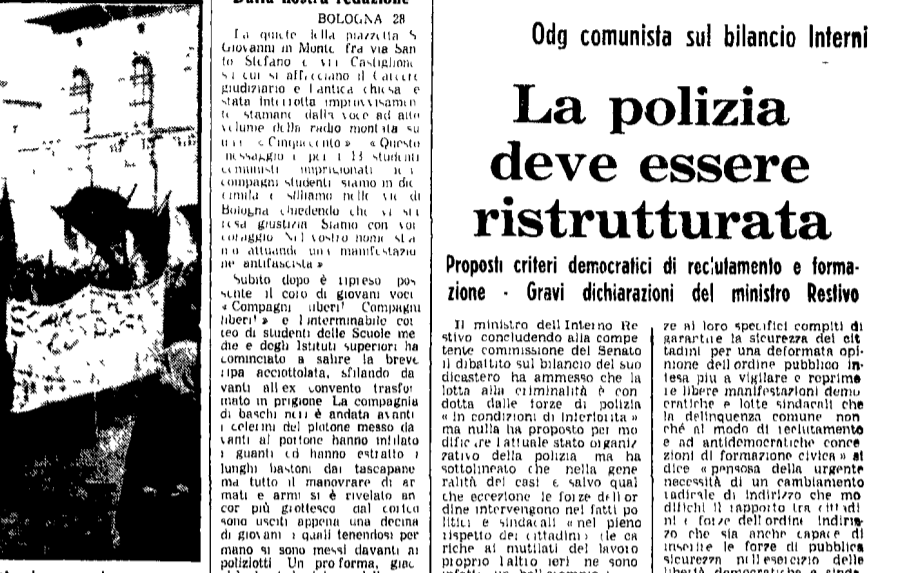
Dalla nostra redazione

BOLOGNA 28

La quiete della piazzetta S Giovanni in Monte fra via Santo Stefano e via Castiglione su cui si affacciano il Carcere giudiziario e l'antica chiesa è stata interrotta improvvisamente stamane dalla voce ad alto volume della radio montata su una «Cinquecento». «Questo messaggio è per i 13 studenti comunisti imprigionati noi compagni studenti siamo in dieci mila e sfiliamo nelle vie di Bologna chiedendo che vi sia resa giustizia. Siamo con voi coraggio. Nel vostro nome sta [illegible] attuando una manifestazione antifascista»

Subito dopo è ripreso possente il coro di giovani voci «Compagni liberi! Compagni liberi!» e l'interminabile corteo di studenti delle Scuole medie e degli Istituti superiori ha cominciato a salire la breve ripa acciottolata, sfilando davanti all'ex convento trasformato in prigione. La compagnia di baschi neri è andata avanti i celerini del plotone messo davanti al portone hanno infilato i guanti ed hanno estratto i lunghi bastoni dai tascapane ma tutto il manovrare di armati e armi si è rivelato ancor più grottesco dal corteo sono usciti appena una decina di giovani i quali tenendosi per mano si sono messi davanti ai poliziotti. Un pro forma, giac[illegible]

Odg comunista sul bilancio Interni

La polizia deve essere ristrutturata

Proposti criteri democratici di reclutamento e formazione - Gravi dichiarazioni del ministro Restivo

Il ministro dell'Interno Restivo concludendo alla competente commissione del Senato il dibattito sul bilancio del suo dicastero ha ammesso che la lotta alla criminalità è condotta dalle forze di polizia «in condizioni di inferiorità» ma nulla ha proposto per modificare l'attuale stato organizzativo della polizia ma ha sottolineato che nella generalità dei casi e salvo qualche eccezione le forze dell'ordine intervengono nei fatti politici e sindacali «nel pieno rispetto dei cittadini» (le cariche ai mutilati del lavoro proprio l'altro ieri ne sono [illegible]

ze ai loro specifici compiti di garantire la sicurezza dei cittadini per una deformata opinione dell'ordine pubblico intesa più a vigilare e reprimere libere manifestazioni democratiche e lotte sindacali che la delinquenza comune nonché al modo di reclutamento e ad antidemocratiche concezioni di formazione civica» al dice «pensosa della urgente necessità di un cambiamento radicale di indirizzo che modifichi il rapporto tra cittadini e forze dell'ordine indirizzo che sia anche capace di inserire le forze di pubblica sicurezza nell'esercizio delle libertà democratiche e sinda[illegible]